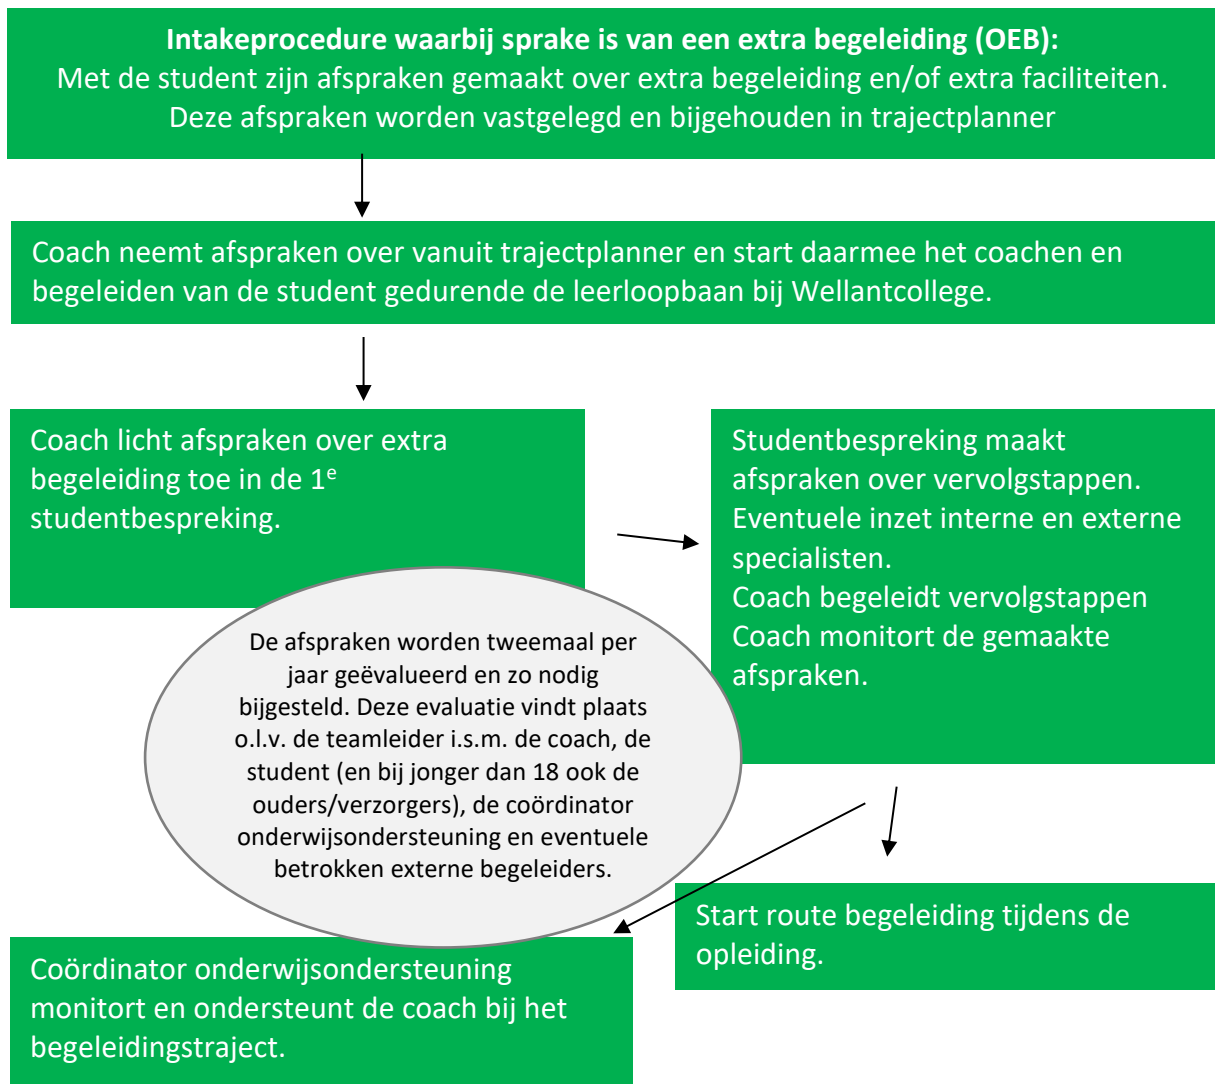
**Intakeprocedure waarbij sprake is van een extra begeleiding (OEB):**
Met de student zijn afspraken gemaakt over extra begeleiding en/of extra faciliteiten. Deze afspraken worden vastgelegd en bijgehouden in trajectplanner

Coach neemt afspraken over vanuit trajectplanner en start daarmee het coachen en begeleiden van de student gedurende de leerloopbaan bij Wellantcollege.

Coach licht afspraken over extra begeleiding toe in de 1$^{e}$ studentbespreking.

Studentbespreking maakt afspraken over vervolgstappen. Eventuele inzet interne en externe specialisten.
Coach begeleidt vervolgstappen
Coach monitort de gemaakte afspraken.

De afspraken worden tweemaal per jaar geëvalueerd en zo nodig bijgesteld. Deze evaluatie vindt plaats o.l.v. de teamleider i.s.m. de coach, de student (en bij jonger dan 18 ook de ouders/verzorgers), de coördinator onderwijsondersteuning en eventuele betrokken externe begeleiders.

Start route begeleiding tijdens de opleiding.

Coördinator onderwijsondersteuning monitort en ondersteunt de coach bij het begeleidingstraject.